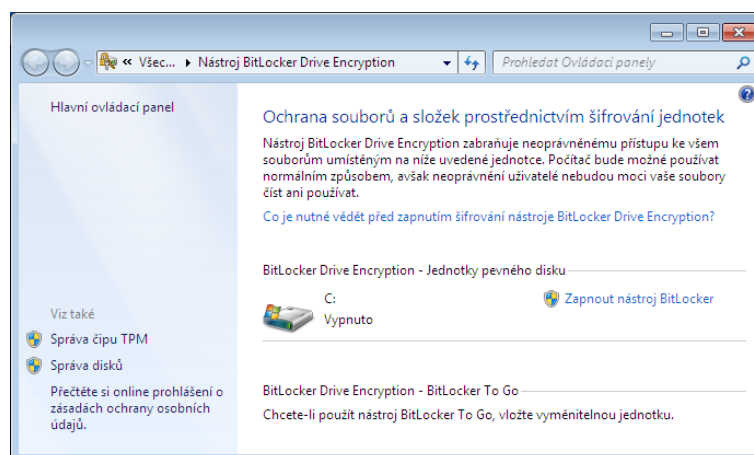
« Všec... ▸ Nástroj BitLocker Drive Encryption

Prohledat Ovládací panely

Hlavní ovládací panel

Ochrana souborů a složek prostřednictvím šifrování jednotek

Nástroj BitLocker Drive Encryption zabraňuje neoprávněnému přístupu ke všem souborům umístěným na níže uvedené jednotce. Počítač bude možné používat normálním způsobem, avšak neoprávnění uživatelé nebudou moci vaše soubory číst ani používat.

Co je nutné vědět před zapnutím šifrování nástroje BitLocker Drive Encryption?

BitLocker Drive Encryption - Jednotky pevného disku

C:
Vypnuto

Zapnout nástroj BitLocker

Viz také

Správa čipu TPM

Správa disků

Přečtěte si online prohlášení o zásadách ochrany osobních údajů.

BitLocker Drive Encryption - BitLocker To Go

Chcete-li použít nástroj BitLocker To Go, vložte vyměnitelnou jednotku.